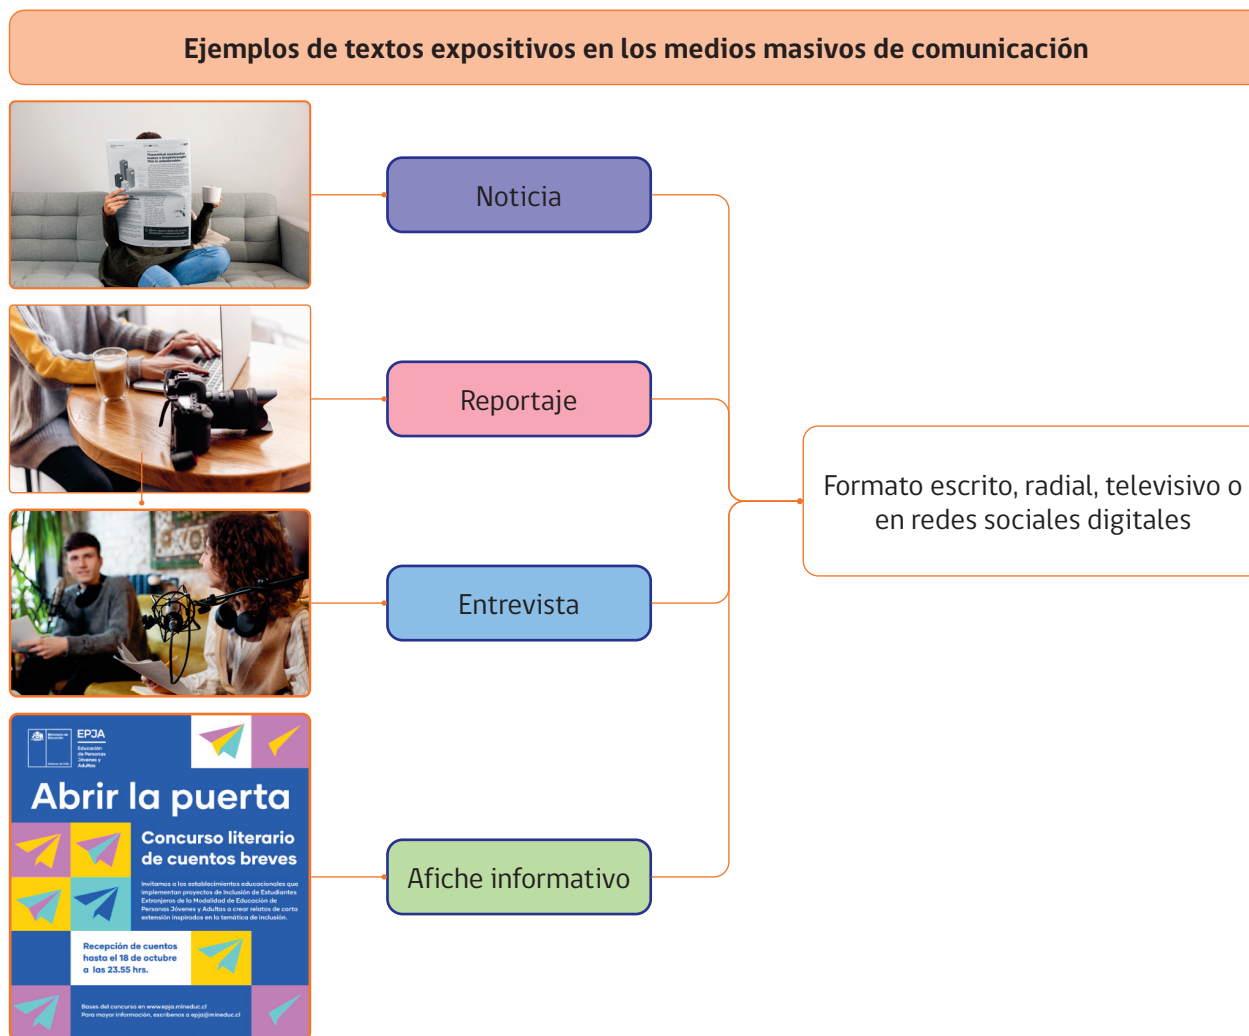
Ejemplos de textos expositivos en los medios masivos de comunicación

Noticia

Reportaje

Entrevista

Afiche informativo

Formato escrito, radial, televisivo o en redes sociales digitales

Ministerio de Educación

Gobierno de Chile

EPJA

Educación de Personas Jóvenes y Adultas

Abrir la puerta

Concurso literario de cuentos breves

Invitamos a los establecimientos educacionales que implementan proyectos de Inclusión de Estudiantes Extranjeros de la Modalidad de Educación de Personas Jóvenes y Adultas a crear relatos de corta extensión inspirados en la temática de inclusión.

Recepción de cuentos hasta el 18 de octubre a las 23.55 hrs.

Bases del concurso en www.epja.mineduc.cl
Para mayor información, escríbenos a epja@mineduc.cl